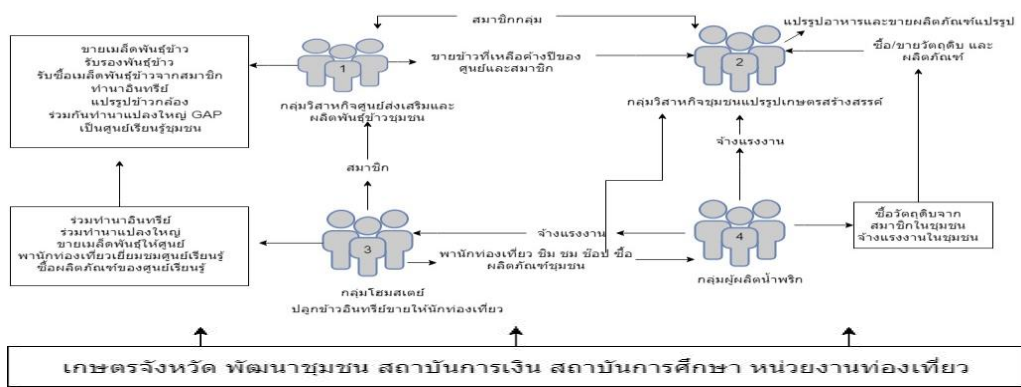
สมาชิกกลุ่ม

ขายเมล็ดพันธุ์ข้าว
รับรองพันธุ์ข้าว
รับซื้อเมล็ดพันธุ์ข้าวจากสมาชิก
ทำนาอินทรีย์
แปรรูปข้าวกล้อง
ร่วมกันทำนาแปลงใหญ่ GAP
เป็นศูนย์เรียนรู้ชุมชน

1

กลุ่มวิสาหกิจศูนย์ส่งเสริมและผลิตพันธุ์ข้าวชุมชน

ขายข้าวที่เหลือค้างปีของศูนย์และสมาชิก

2

กลุ่มวิสาหกิจชุมชนแปรรูปเกษตรสร้างสรรค์

แปรรูปอาหารและขายผลิตภัณฑ์แปรรูป

ซื้อ/ขายวัตถุดิบ และผลิตภัณฑ์

สมาชิก

จ้างแรงงาน

ร่วมทำนาอินทรีย์
ร่วมทำนาแปลงใหญ่
ขายเมล็ดพันธุ์ให้ศูนย์
พานักท่องเที่ยวเยี่ยมชมศูนย์เรียนรู้
ซื้อผลิตภัณฑ์ของศูนย์เรียนรู้

3

กลุ่มโฮมสเตย์
ปลูกข้าวอินทรีย์ขายให้นักท่องเที่ยว

จ้างแรงงาน

พานักท่องเที่ยว ชิม ชม ช้อป ซื้อผลิตภัณฑ์ชุมชน

4

กลุ่มผู้ผลิตน้ำพริก

ซื้อวัตถุดิบจากสมาชิกในชุมชน
จ้างแรงงานในชุมชน

เกษตรจังหวัด พัฒนาชุมชน สถาบันการเงิน สถาบันการศึกษา หน่วยงานท่องเที่ยว